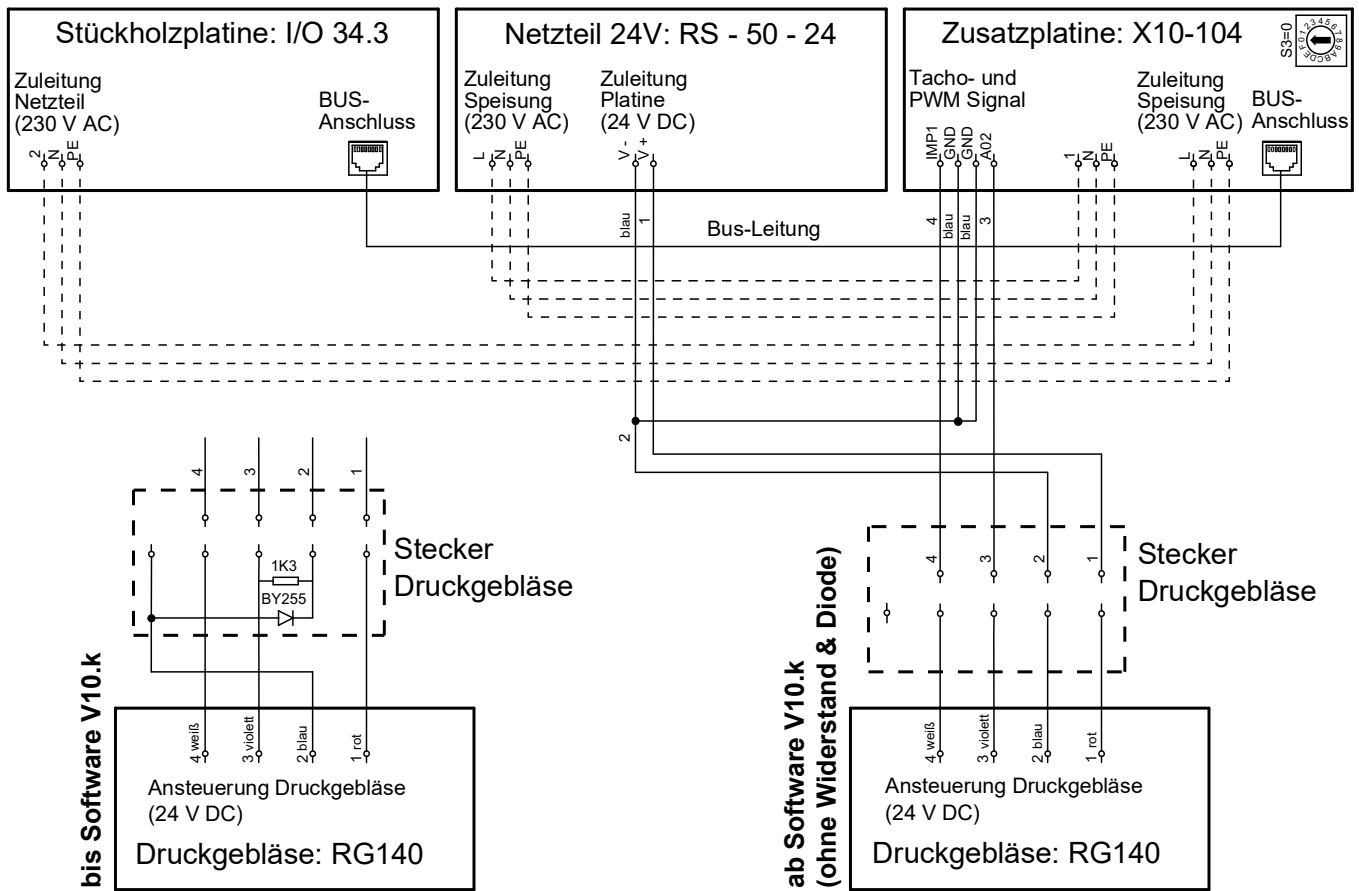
Stückholzplatine: I/O 34.3

Zuleitung Netzteil (230 V AC)

2 N PE

BUS-Anschluss

Netzteil 24V: RS - 50 - 24

Zuleitung Speisung (230 V AC)

L N PE

Zuleitung Platine (24 V DC)

V - V +

Zusatzplatine: X10-104

S3=0

Tacho- und PWM Signal

IMP1 GND GND A02

1 N PE

Zuleitung Speisung (230 V AC)

L N PE

BUS-Anschluss

blau 1

Bus-Leitung

4 blau blau 3

2

4 3 2 1

1K3

BY255

Stecker Druckgebläse

bis Software V10.k

4 weiß 3 violett 2 blau 1 rot

Ansteuerung Druckgebläse (24 V DC)

Druckgebläse: RG140

4 3 2 1

Stecker Druckgebläse

ab Software V10.k (ohne Widerstand & Diode)

4 weiß 3 violett 2 blau 1 rot

Ansteuerung Druckgebläse (24 V DC)

Druckgebläse: RG140